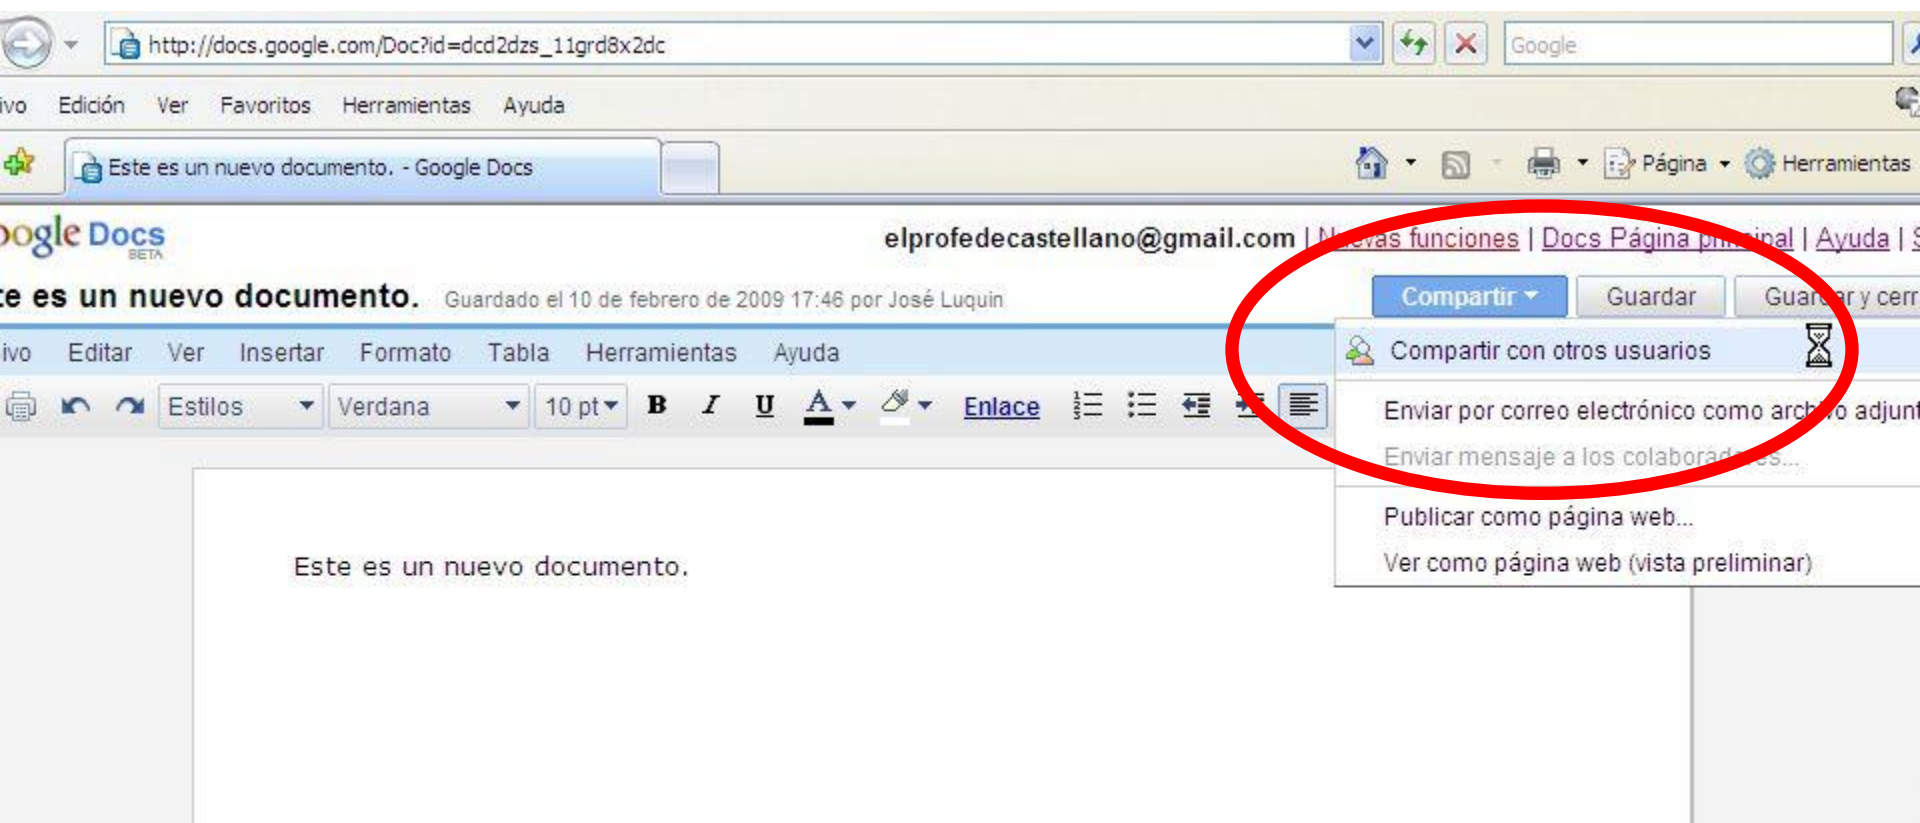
http://docs.google.com/Doc?id=dcd2dzs_11grd8x2dc

Google

ivo Edición Ver Favoritos Herramientas Ayuda

Este es un nuevo documento. - Google Docs

Página Herramientas

oogle Docs BETA

elprofedecastellano@gmail.com | N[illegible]vas funciones | Docs Página pr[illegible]ipal | Ayuda | S

te es un nuevo documento. Guardado el 10 de febrero de 2009 17:46 por José Luquin

Compartir Guardar Guar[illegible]r y cerr

ivo Editar Ver Insertar Formato Tabla Herramientas Ayuda

Estilos Verdana 10 pt B I U A Enlace

Compartir con otros usuarios

Enviar por correo electrónico como arch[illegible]o adjunt

Enviar mensaje a los colabora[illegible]es...

Publicar como página web...

Ver como página web (vista preliminar)

Este es un nuevo documento.